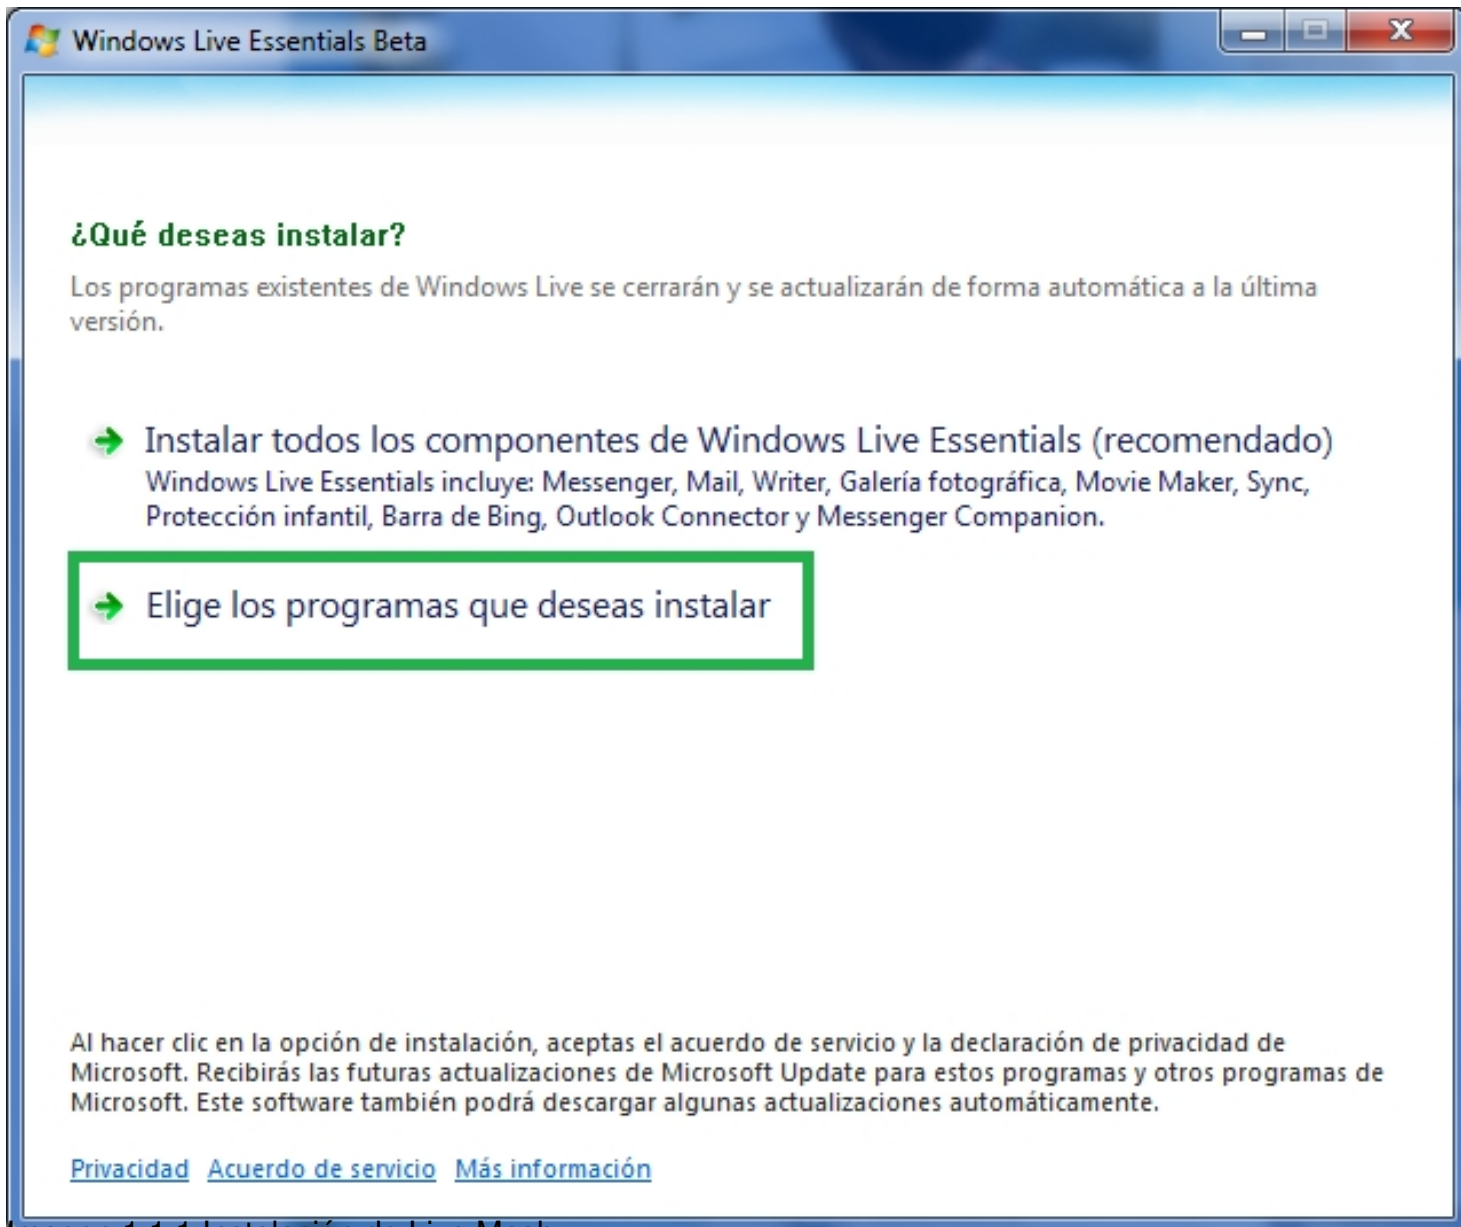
Windows Live Essentials Beta

¿Qué deseas instalar?

Los programas existentes de Windows Live se cerrarán y se actualizarán de forma automática a la última versión.

Instalar todos los componentes de Windows Live Essentials (recomendado)
Windows Live Essentials incluye: Messenger, Mail, Writer, Galería fotográfica, Movie Maker, Sync, Protección infantil, Barra de Bing, Outlook Connector y Messenger Companion.

Elige los programas que deseas instalar

Al hacer clic en la opción de instalación, aceptas el acuerdo de servicio y la declaración de privacidad de Microsoft. Recibirás las futuras actualizaciones de Microsoft Update para estos programas y otros programas de Microsoft. Este software también podrá descargar algunas actualizaciones automáticamente.

Privacidad Acuerdo de servicio Más información

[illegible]